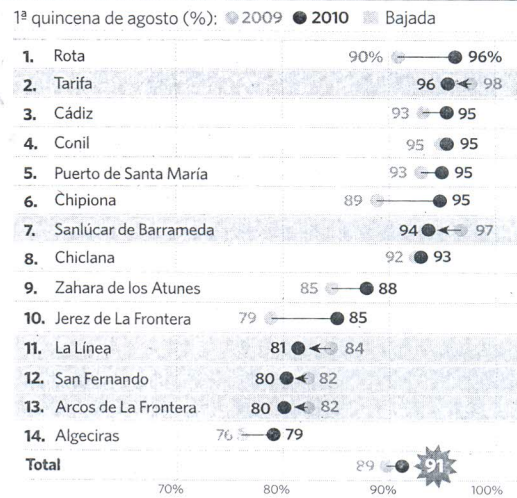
1ª quincena de agosto (%): 2009 2010 Bajada

| | | 2009 | 2010 |
|---|---|---|---|
| 1. | Rota | 90% | 96% |
| 2. | Tarifa | 98 | 96 |
| 3. | Cádiz | 93 | 95 |
| 4. | Conil | 95 | 95 |
| 5. | Puerto de Santa María | 93 | 95 |
| 6. | Chipiona | 89 | 95 |
| 7. | Sanlúcar de Barrameda | 97 | 94 |
| 8. | Chiclana | 92 | 93 |
| 9. | Zahara de los Atunes | 85 | 88 |
| 10. | Jerez de La Frontera | 79 | 85 |
| 11. | La Línea | 84 | 81 |
| 12. | San Fernando | 82 | 80 |
| 13. | Arcos de La Frontera | 82 | 80 |
| 14. | Algeciras | 76 | 79 |
| | Total | 89 | 91 |

70% 80% 90% 100%